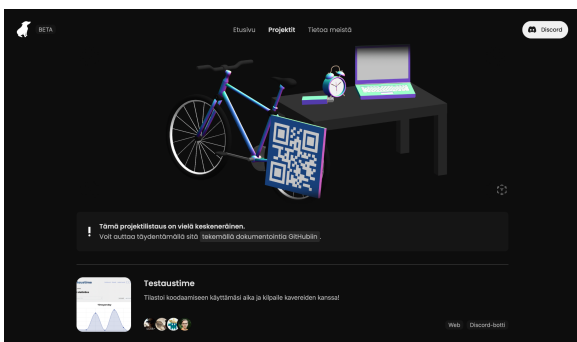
BETA

Etusivu Projektit Tietoa meistä

Discord

!
Tämä projektilistaus on vielä keskeneräinen.
Voit auttaa täydentämällä sitä tekemällä dokumentointia GitHubiin.

Testaustime

Tilastoi koodaamiseen käyttämäsi aika ja kilpaile kavereiden kanssa!

Web Discord-botti